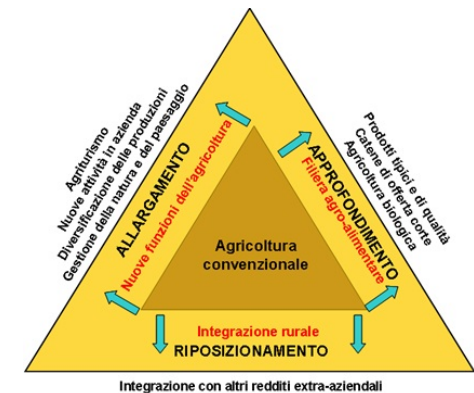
Agriturismo
Nuove attività in azienda
Diversificazione delle produzioni
Gestione della natura e del paesaggio

Prodotti tipici e di qualità
Catene di offerta corte
Agricoltura biologica

ALLARGAMENTO
Nuove funzioni dell'agricoltura

APPROFONDIMENTO
Filiera agro-alimentare

Agricoltura convenzionale

Integrazione rurale
RIPOSIZIONAMENTO

Integrazione con altri redditi extra-aziendali